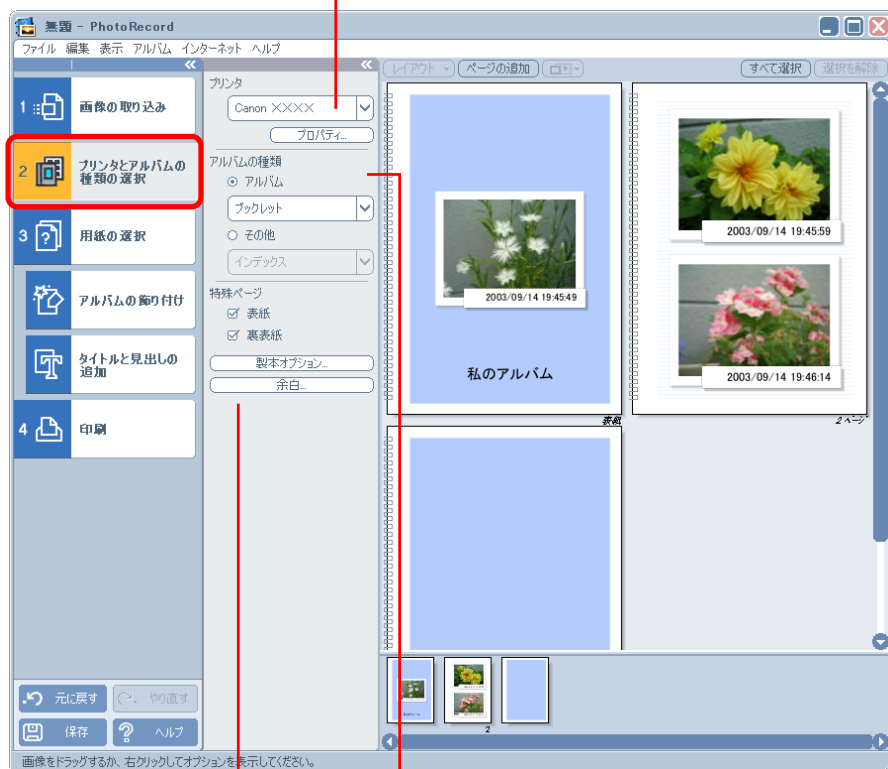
無題 - PhotoRecord

ファイル 編集 表示 アルバム インターネット ヘルプ

1 画像の取り込み

2 プリンタとアルバムの種類の選択

3 用紙の選択

アルバムの飾り付け

タイトルと見出しの追加

4 印刷

元に戻す やり直す

保存 ヘルプ

プリンタ

Canon ×××× 

プロパティ...

アルバムの種類

アルバム

ブックレット

その他

インデックス

特殊ページ

表紙

裏表紙

製本オプション...

余白...

レイアウト ページの追加 すべて選択 選択を解除

2003/09/14 19:45:49

私のアルバム

表紙

2003/09/14 19:45:59

2003/09/14 19:46:14

2 ページ

2

画像をドラッグするか、右クリックしてオプションを表示してください。